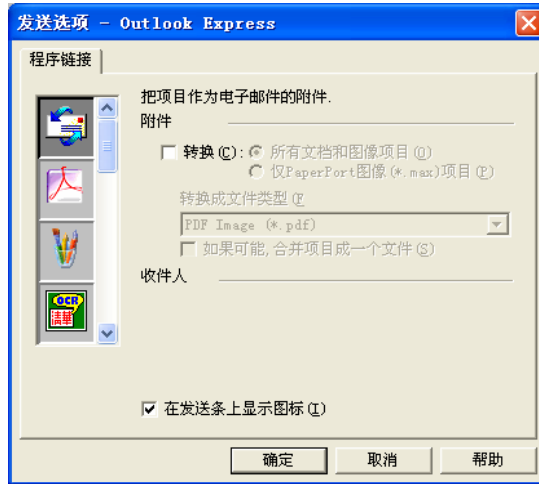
发送选项 - Outlook Express

程序链接

把项目作为电子邮件的附件.

附件

转换(C): 所有文档和图像项目(D)

仅PaperPort图像(*.max)项目(P)

转换成文件类型(F

PDF Image (*.pdf)

如果可能,合并项目成一个文件(S)

收件人

OCR

在发送条上显示图标(I)

确定

取消

帮助